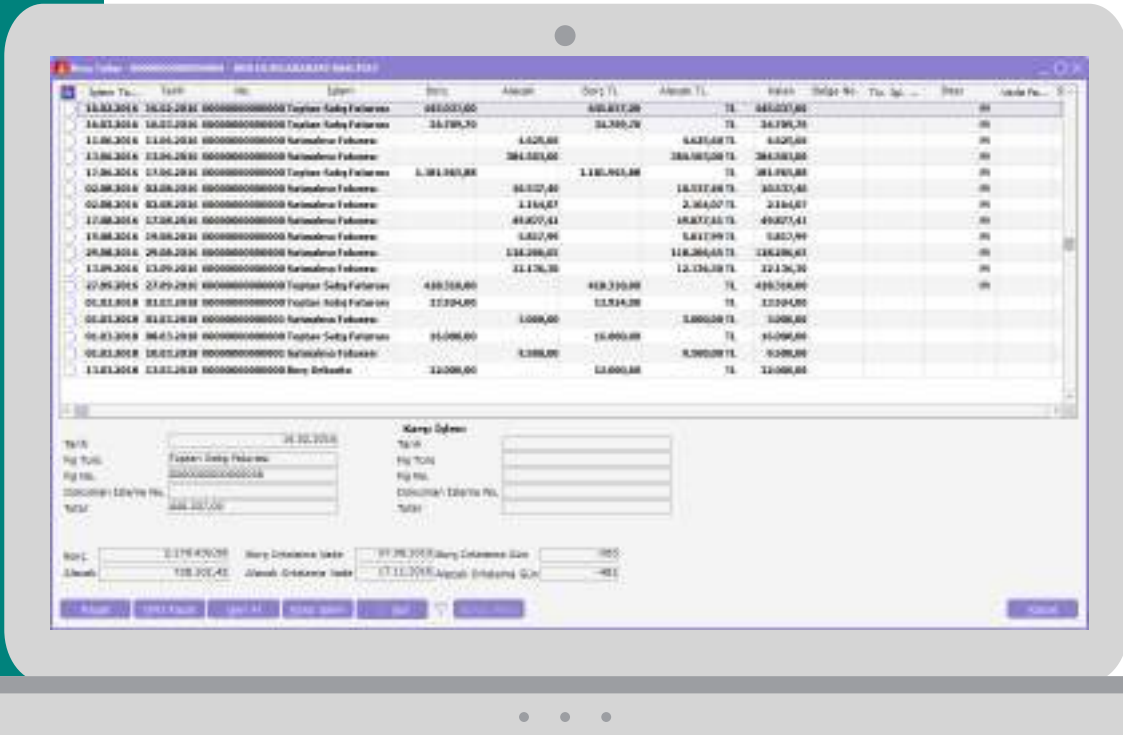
| İşlem Ta... | Tarih | No | İşlem | Borç | Alacak | Borç TL | Alacak TL | | Kalan | Belge No | Tic. İşl. ... | Döviz | Vade Fa... |
|---|---|---|---|---|---|---|---|---|---|---|---|---|---|
| 16.02.2016 | 16.02.2016 | 0000000000000000 | Toptan Satış Faturası | 665.037,00 | | 665.037,00 | | TL | 665.037,00 | | | | |
| 16.03.2016 | 16.03.2016 | 0000000000000000 | Toptan Satış Faturası | 34.799,70 | | 34.799,70 | | TL | 34.799,70 | | | | |
| 13.06.2016 | 13.06.2016 | 0000000000000000 | Satınalma Faturası | | 4.635,00 | | 4.635,00 | TL | 4.635,00 | | | | |
| 13.06.2016 | 13.06.2016 | 0000000000000000 | Satınalma Faturası | | 384.503,00 | | 384.503,00 | TL | 384.503,00 | | | | |
| 17.06.2016 | 17.06.2016 | 0000000000000000 | Toptan Satış Faturası | 1.181.965,88 | | 1.181.965,88 | | TL | 381.965,88 | | | | |
| 02.08.2016 | 02.08.2016 | 0000000000000000 | Satınalma Faturası | | 16.537,40 | | 16.537,40 | TL | 16.537,40 | | | | |
| 02.08.2016 | 02.08.2016 | 0000000000000000 | Satınalma Faturası | | 2.164,07 | | 2.164,07 | TL | 2.164,07 | | | | |
| 17.08.2016 | 17.08.2016 | 0000000000000000 | Satınalma Faturası | | 49.877,41 | | 49.877,41 | TL | 49.877,41 | | | | |
| 19.08.2016 | 19.08.2016 | 0000000000000000 | Satınalma Faturası | | 5.817,99 | | 5.817,99 | TL | 5.817,99 | | | | |
| 29.08.2016 | 29.08.2016 | 0000000000000000 | Satınalma Faturası | | 118.206,65 | | 118.206,65 | TL | 118.206,65 | | | | |
| 13.09.2016 | 13.09.2016 | 0000000000000000 | Satınalma Faturası | | 12.136,30 | | 12.136,30 | TL | 12.136,30 | | | | |
| 27.09.2016 | 27.09.2016 | 0000000000000000 | Toptan Satış Faturası | 418.310,00 | | 418.310,00 | | TL | 418.310,00 | | | | |
| 01.03.2018 | 01.03.2018 | 0000000000000000 | Toptan Satış Faturası | 13.914,00 | | 13.914,00 | | TL | 13.914,00 | | | | |
| 01.03.2018 | 01.03.2018 | 0000000000000000 | Satınalma Faturası | | 3.000,00 | | 3.000,00 | TL | 3.000,00 | | | | |
| 01.03.2018 | 01.03.2018 | 0000000000000000 | Toptan Satış Faturası | 16.000,00 | | 16.000,00 | | TL | 16.000,00 | | | | |
| 01.03.2018 | 01.03.2018 | 0000000000000000 | Satınalma Faturası | | 9.300,00 | | 9.300,00 | TL | 9.300,00 | | | | |
| 13.03.2018 | 13.03.2018 | 0000000000000000 | Borç Dekontu | 12.000,00 | | 12.000,00 | | TL | 12.000,00 | | | | |

Tarih 16.02.2016
Fiş Türü Toptan Satış Faturası
Fiş No. 0000000000000000
Doküman İzleme No.
Tutar 665.037,00

Karşı İşlem
Tarih
Fiş Türü
Fiş No.
Doküman İzleme No.
Tutar

Borç 2.170.459,58 Borç Ortalama Vade 07.06.2016 Borç Ortalama Gün 1955
Alacak 738.301,45 Alacak Ortalama Vade 17.11.2016 Alacak Ortalama Gün 483

Kapat